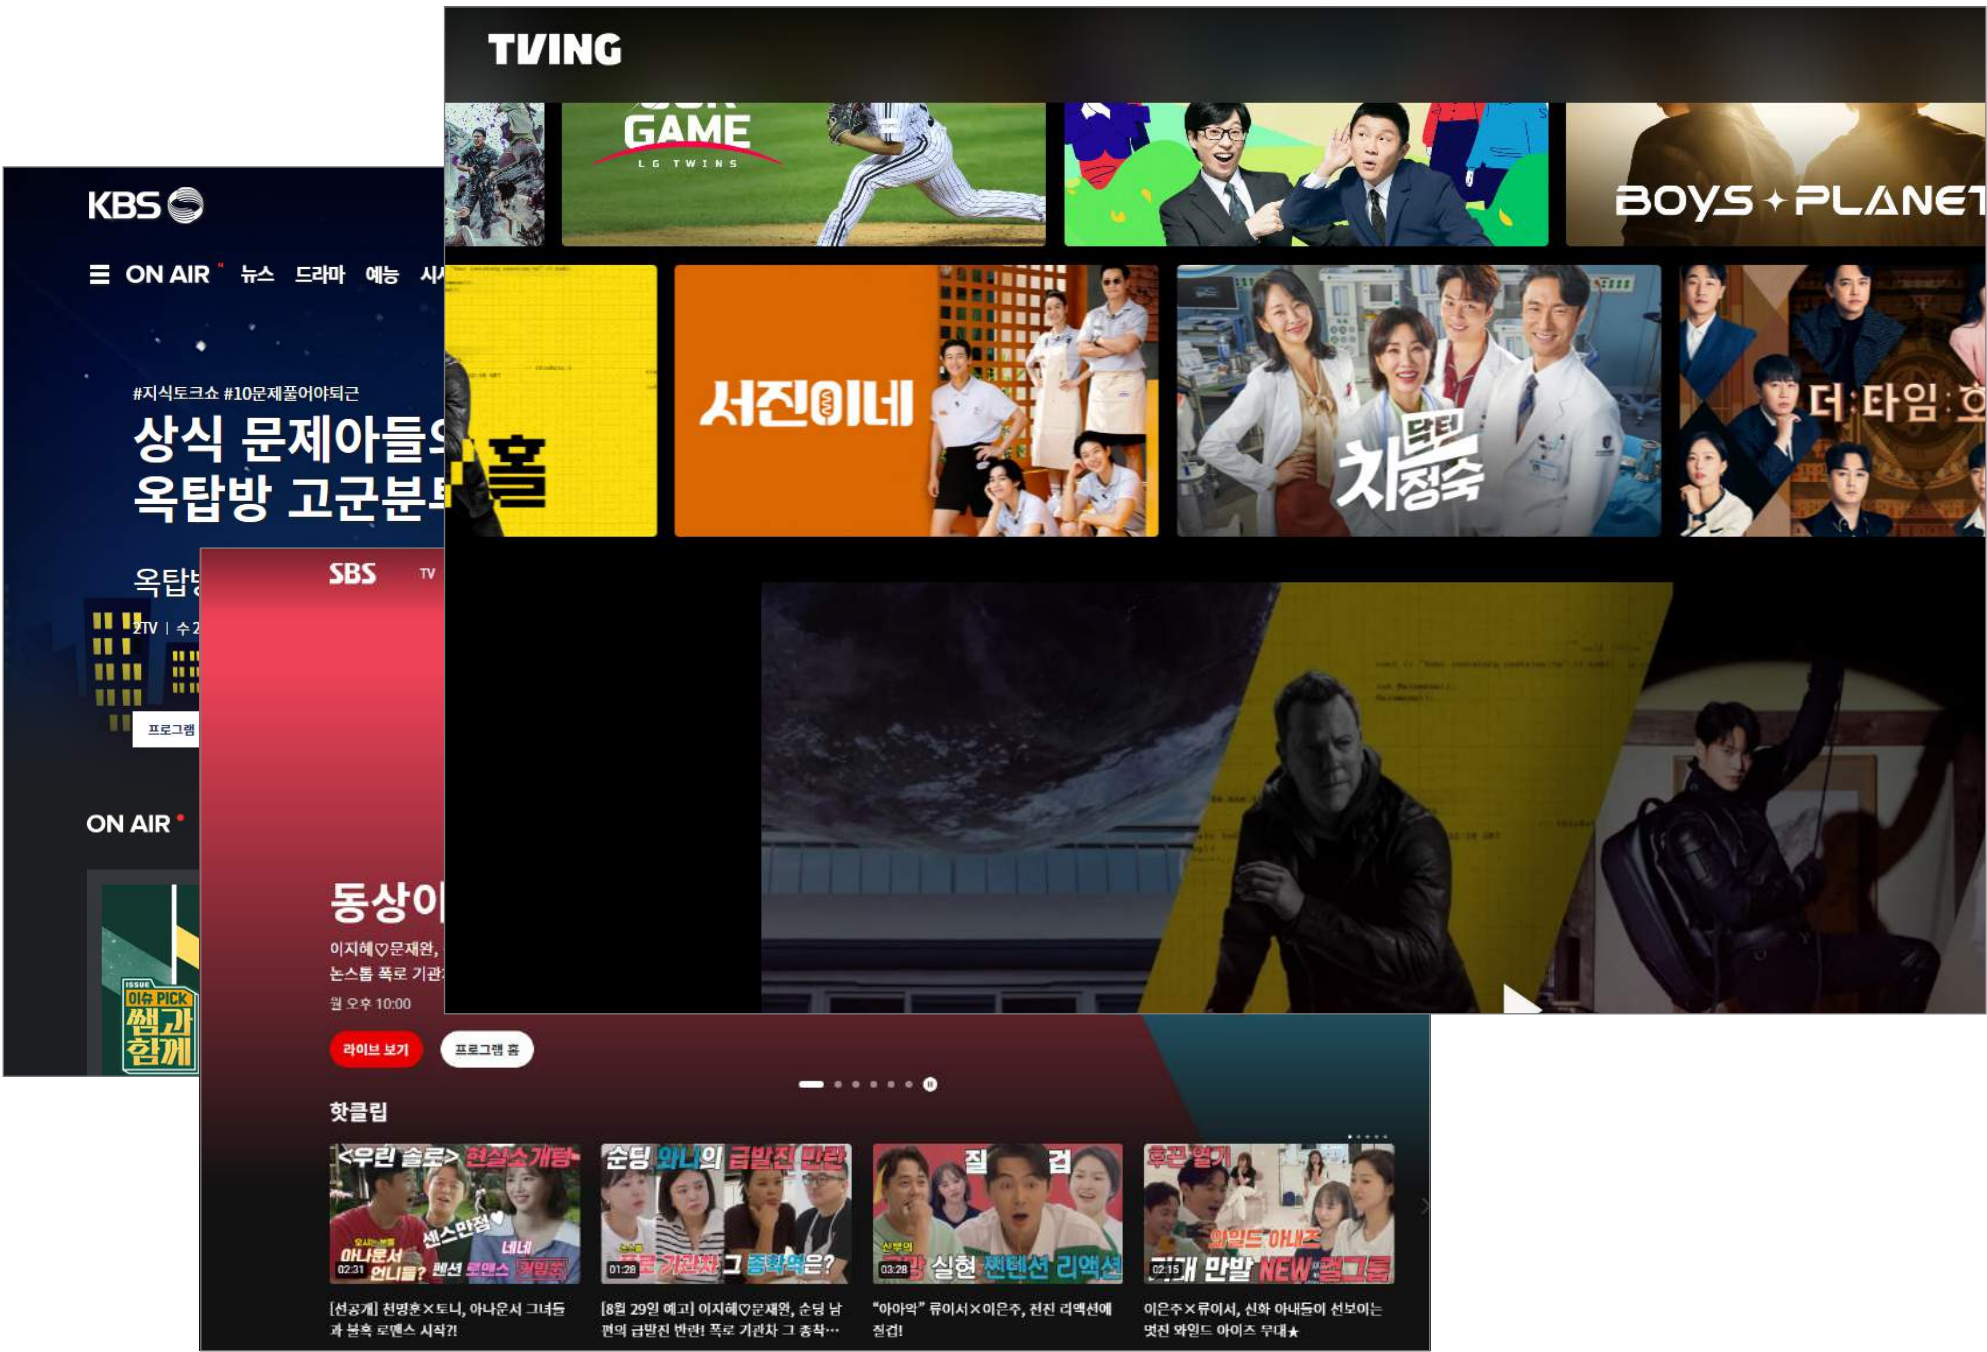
TVING

GAME
LG TWINS

BOYS PLANET

홀

서진이네

닥터 차정숙

더 타임 호

KBS

ON AIR 뉴스 드라마 예능 시

#지식토크쇼 #10문제풀어야퇴근

상식 문제아들
옥탑방 고군분

옥탑

2TV | 수

프로그램

ON AIR

이슈 PICK
쌤과 함께

SBS TV

동상이

이지혜♡문재완,
논스톱 폭로 기관

월 오후 10:00

라이브 보기 프로그램 홈

핫클립

<우린 솔로> 현실소개팅
센스만점
아나운서 언니들? 펜션 로맨스 커밍쑨
02:31
[선공개] 천명훈×토니, 아나운서 그녀들과 불혹 로맨스 시작?!

순딩 와니의 급발진 반란
폭로 기관차 그 종착역은?
01:28
[8월 29일 예고] 이지혜♡문재완, 순딩 남편의 급발진 반란! 폭로 기관차 그 종착···

질 겁
갈망 실현 찐텐션 리액션
03:28
"아아악" 류이서×이은주, 찐친 리액션에 질겁!

후끈 열기
와일드 아내즈
미개 만발 NEW 걸그룹
02:15
이은주×류이서, 신화 아내들이 선보이는 멋진 와일드 아이즈 무대★